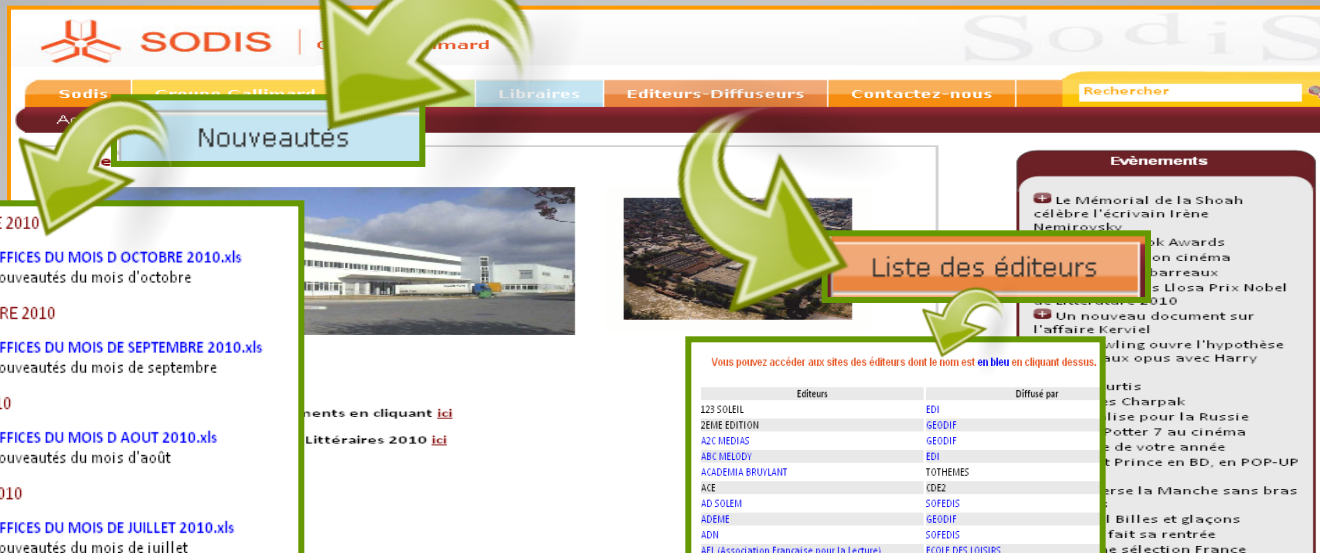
SODIS | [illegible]llimard

SodiS

Sodis | Groupe Gallimard | Libraires | Editeurs-Diffuseurs | Contactez-nous

Rechercher

Nouveautés

E 2010

FFICES DU MOIS D OCTOBRE 2010.xls
ouveautés du mois d'octobre

RE 2010

FFICES DU MOIS DE SEPTEMBRE 2010.xls
ouveautés du mois de septembre

10

FFICES DU MOIS D AOUT 2010.xls
ouveautés du mois d'août

010

FFICES DU MOIS DE JUILLET 2010.xls
ouveautés du mois de juillet

ments en cliquant ici

Littéraires 2010 ici

Liste des éditeurs

Vous pouvez accéder aux sites des éditeurs dont le nom est en bleu en cliquant dessus.

| Editeurs | Diffusé par |
|---|---|
| 123 SOLEIL | EDI |
| 2EME EDITION | GEODIF |
| A2C MEDIAS | GEODIF |
| ABC MELODY | EDI |
| ACADEMIA BRUYLANT | TOTHEMES |
| ACE | CDE2 |
| AD SOLEM | SOFEDIS |
| ADEME | GEODIF |
| ADN | SOFEDIS |
| AFL (Association Française pour la Lecture) | ECOLE DES LOISIRS |

Evènements

Le Mémorial de la Shoah célèbre l'écrivain Irène Nemirovsky
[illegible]k Awards
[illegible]n cinéma
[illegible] barreaux
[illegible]s Llosa Prix Nobel de Littérature 2010
Un nouveau document sur l'affaire Kerviel
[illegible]wling ouvre l'hypothèse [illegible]aux opus avec Harry
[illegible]urtis
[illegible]s Charpak
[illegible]lise pour la Russie
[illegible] Potter 7 au cinéma
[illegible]e de votre année
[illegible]t Prince en BD, en POP-UP
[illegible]erse la Manche sans bras
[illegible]l Billes et glaçons
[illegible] fait sa rentrée
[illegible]e sélection France